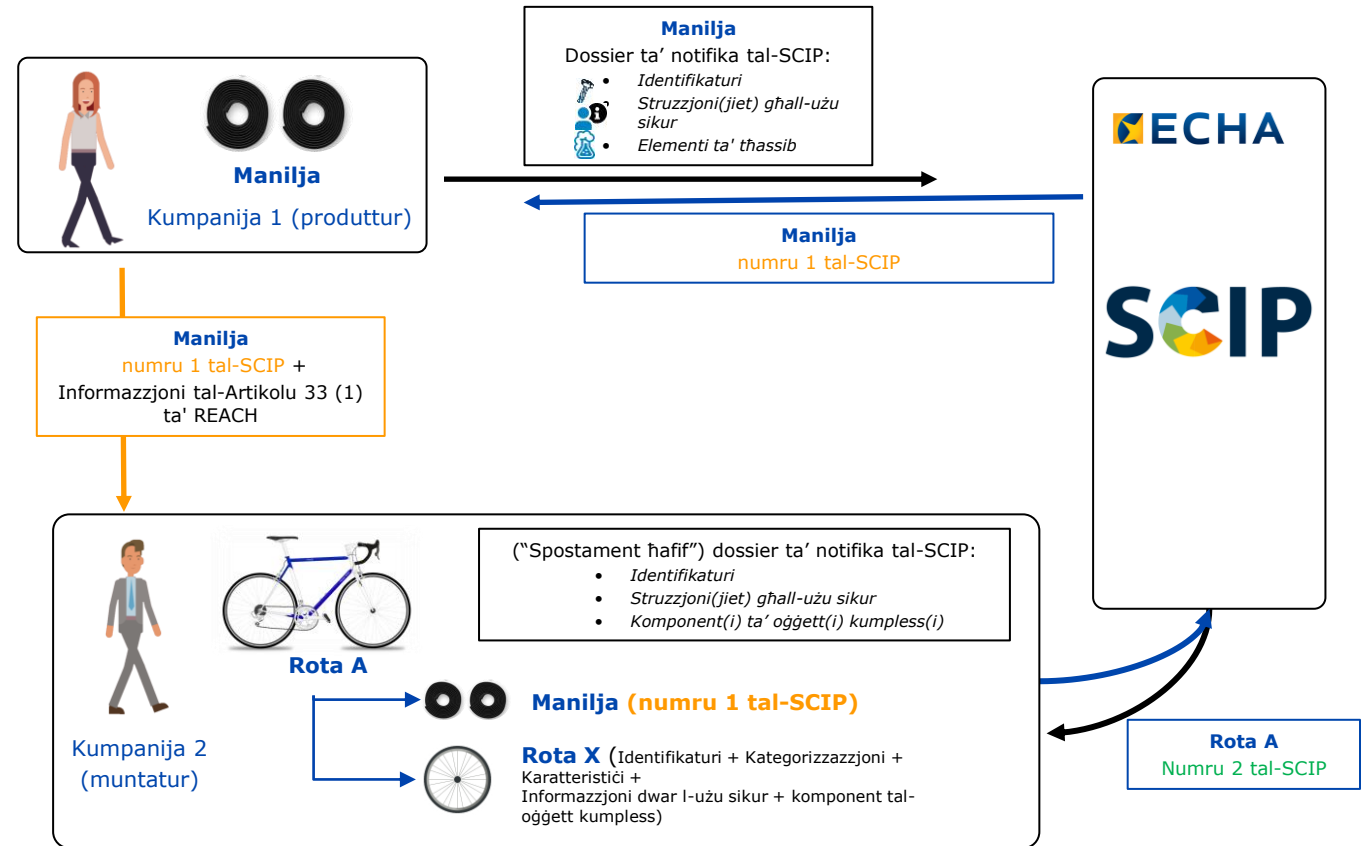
Manilja
Kumpanija 1 (produttur)

Manilja
Dossier ta’ notifika tal-SCIP:
- Identifikaturi
- Struzzjoni(jiet) għall-użu sikur
- Elementi ta' tħassib

ECHA

Manilja
numru 1 tal-SCIP

SCIP

Manilja
numru 1 tal-SCIP +
Informazzjoni tal-Artikolu 33 (1) ta' REACH

Kumpanija 2 (muntatur)

Rota A

(“Spostament ħafif”) dossier ta’ notifika tal-SCIP:
- Identifikaturi
- Struzzjoni(jiet) għall-użu sikur
- Komponent(i) ta’ oġġett(i) kumpless(i)

Manilja (numru 1 tal-SCIP)

Rota X (Identifikaturi + Kategorizzazzjoni + Karatteristiċi + Informazzjoni dwar l-użu sikur + komponent tal-oġġett kumpless)

Rota A
Numru 2 tal-SCIP